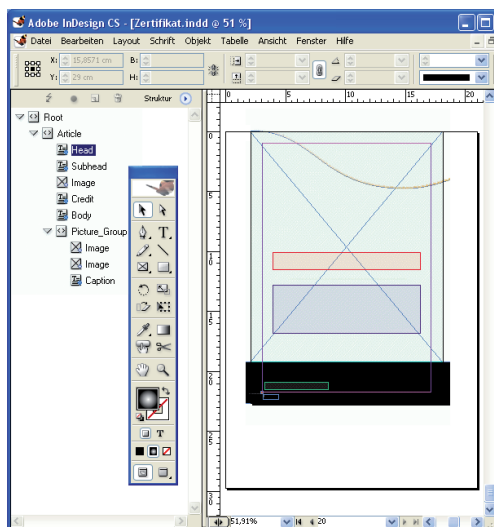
Adobe InDesign CS - [Zertifikat.indd @ 51 %]

Datei Bearbeiten Layout Schrift Objekt Tabelle Ansicht Fenster Hilfe

X: 15,8571 cm
Y: 29 cm
B:
H:

Struktur

Root
Article
Head
Subhead
Image
Credit
Body
Picture_Group
Image
Image
Caption

0 5 10 15 20

51,91%
20